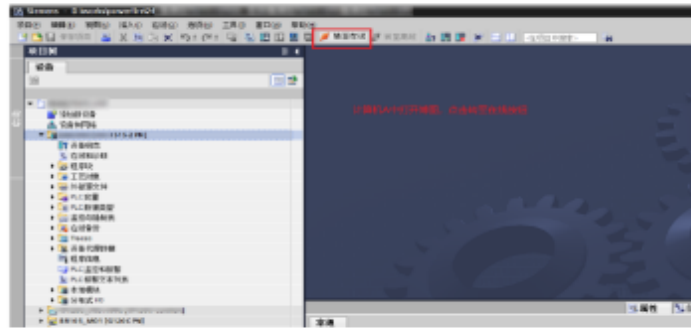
Siemens - D:\work\power\n24

项目(P) 编辑(E) 视图(V) 插入(I) 在线(O) 选项(N) 工具(T) 窗口(W) 帮助(H)

转至在线

项目树

设备

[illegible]

添加新设备

设备和网络

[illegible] [CPU 1215 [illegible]]

设备组态

在线和诊断

程序块

工艺对象

外部源文件

PLC变量

PLC数据类型

监控与强制表

在线备份

Traces

设备代理数据

程序信息

PLC监控和报警

PLC报警文本列表

本地模块

分布式 I/O

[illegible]

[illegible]

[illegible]

属性

详细